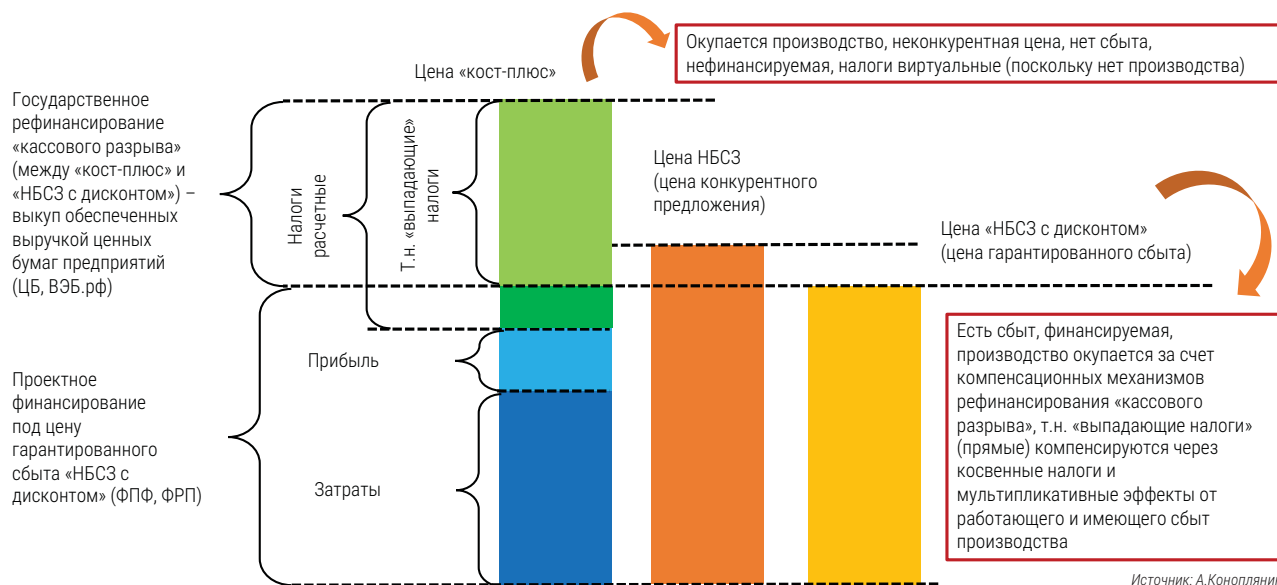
Окупается производство, неконкурентная цена, нет сбыта, нефинансируемая, налоги виртуальные (поскольку нет производства)

Цена «кост-плюс»

Государственное рефинансирование «кассового разрыва» (между «кост-плюс» и «НБСЗ с дисконтом») – выкуп обеспеченных выручкой ценных бумаг предприятий (ЦБ, ВЭБ.рф)

Налоги расчетные

Т.н. «выпадающие» налоги

Цена НБСЗ (цена конкурентного предложения)

Цена «НБСЗ с дисконтом» (цена гарантированного сбыта)

Прибыль

Проектное финансирование под цену гарантированного сбыта «НБСЗ с дисконтом» (ФПФ, ФРП)

Затраты

Есть сбыт, финансируемая, производство окупается за счет компенсационных механизмов рефинансирования «кассового разрыва», т.н. «выпадающие налоги» (прямые) компенсируются через косвенные налоги и мультипликативные эффекты от работающего и имеющего сбыт производства

Источник: А.Коноплянин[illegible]